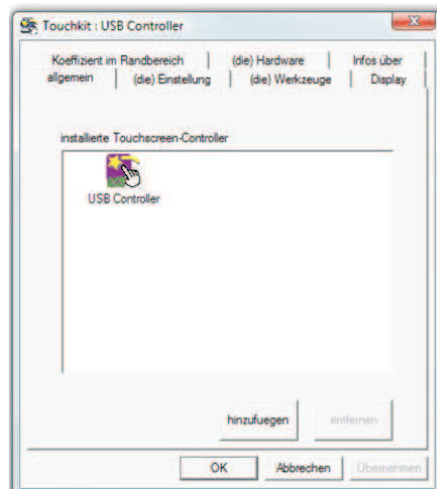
Touchkit : USB Controller

Koeffizient im Randbereich | (die) Hardware | Infos über
allgemein | (die) Einstellung | (die) Werkzeuge | Display

installierte Touchscreen-Controller

USB Controller

hinzufuegen
entfernen

OK
Abbrechen
Übernehmen